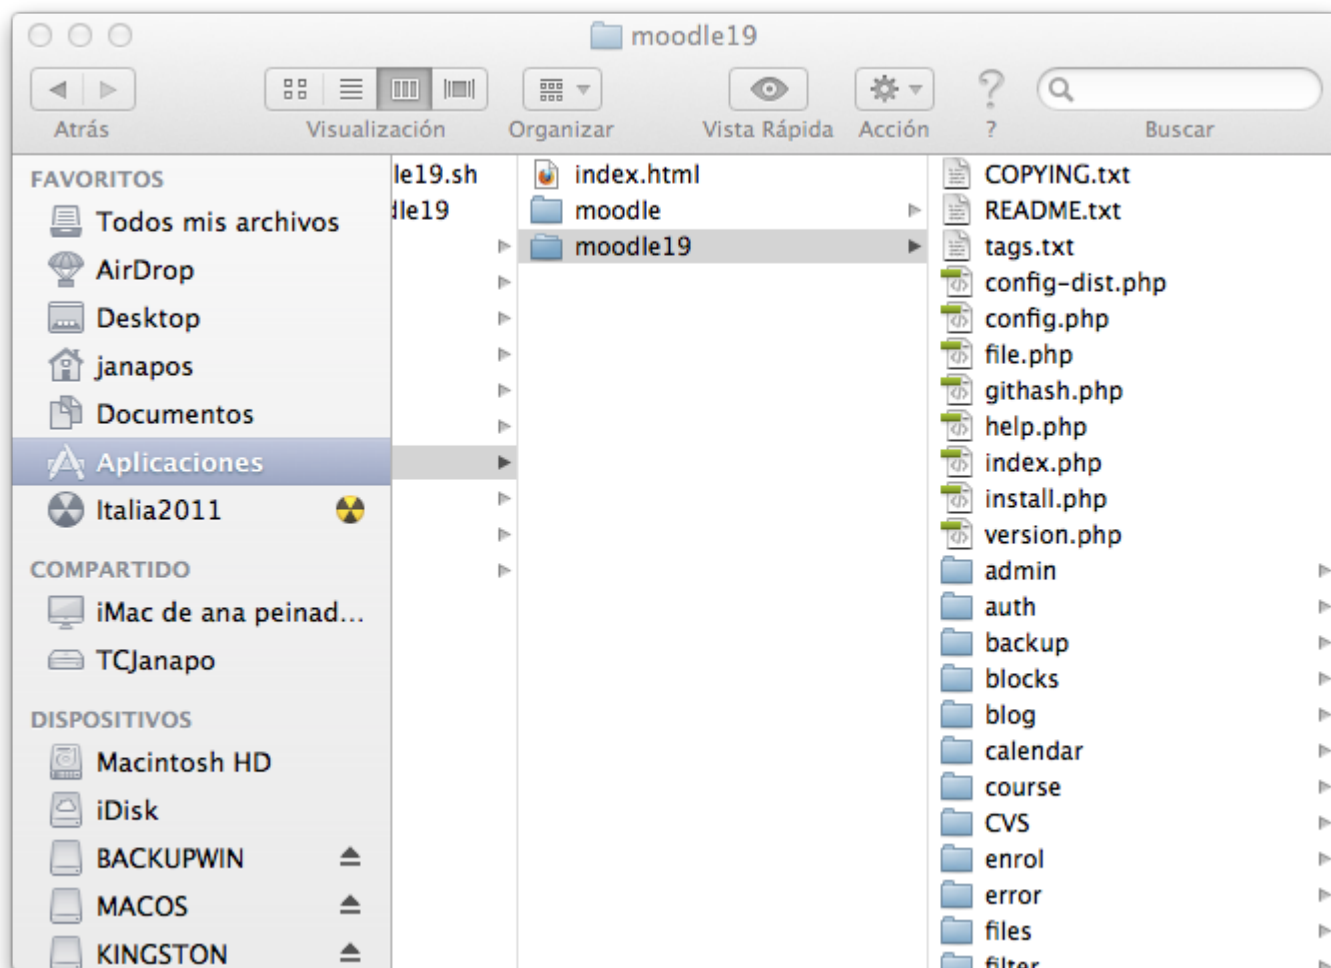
moodle19

Atrás Visualización Organizar Vista Rápida Acción ? Buscar

FAVORITOS
Todos mis archivos
AirDrop
Desktop
janapos
Documentos
Aplicaciones
Italia2011

COMPARTIDO
iMac de ana peinad...
TCJanapo

DISPOSITIVOS
Macintosh HD
iDisk
BACKUPWIN
MACOS
KINGSTON

le19.sh
lle19

index.html
moodle
moodle19

COPYING.txt
README.txt
tags.txt
config-dist.php
config.php
file.php
githash.php
help.php
index.php
install.php
version.php
admin
auth
backup
blocks
blog
calendar
course
CVS
enrol
error
files
filter